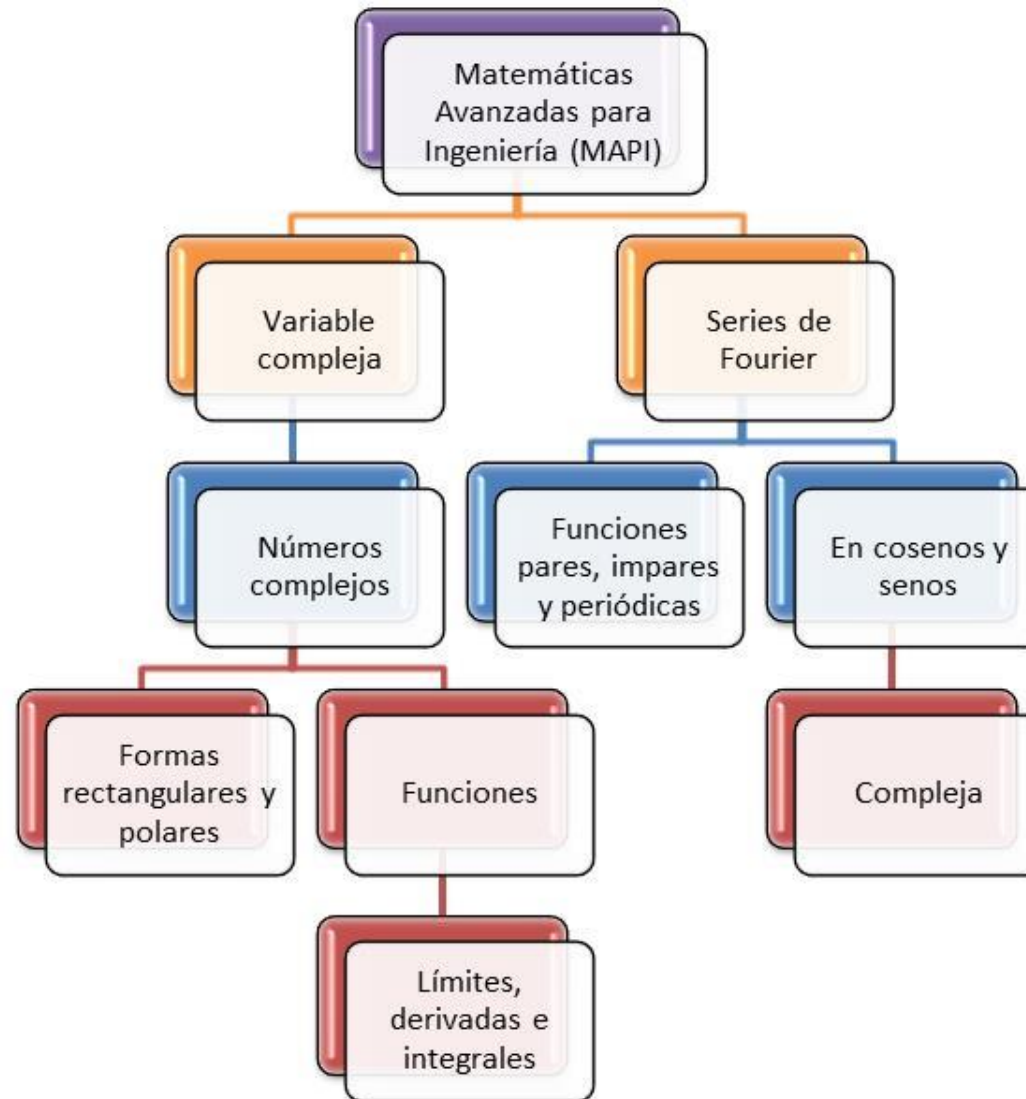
Matemáticas Avanzadas para Ingeniería (MAPI)

Variable compleja

Series de Fourier

Números complejos

Funciones pares, impares y periódicas

En cosenos y senos

Formas rectangulares y polares

Funciones

Compleja

Límites, derivadas e integrales